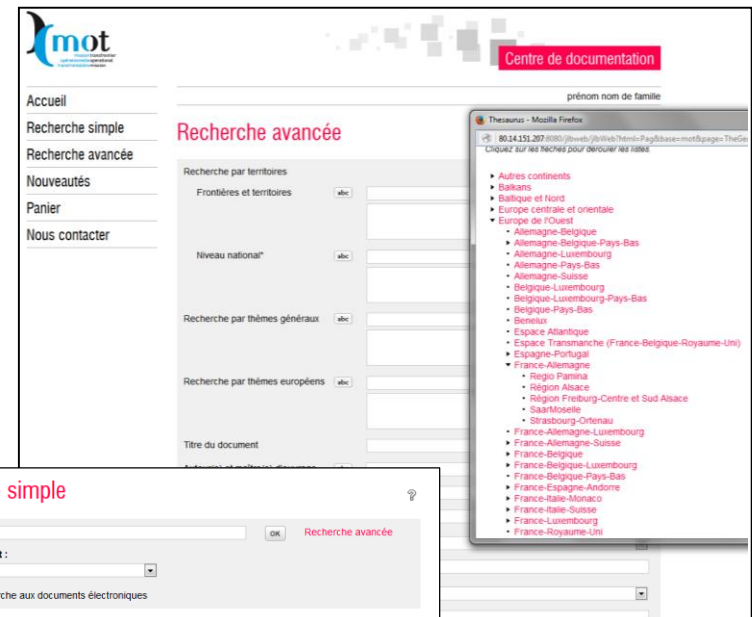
mot
mission opérationnelle transfrontalière

Centre de documentation

prénom nom de famille

Accueil
Recherche simple
Recherche avancée
Nouveautés
Panier
Nous contacter

Recherche avancée

Recherche par territoires
Frontières et territoires abc
Niveau national* abc
Recherche par thèmes généraux abc
Recherche par thèmes européens abc
Titre du document
Auteur(s) et maître(s) d'ouvrage abc

Thesaurus - Mozilla Firefox
80.14.151.207:8080/jlbweb/jlbWeb?html=Pag&base=mot&page=TheGe
Cliquez sur les flèches pour dérouler les listes

Autres continents
Balkans
Baltique et Nord
Europe centrale et orientale
Europe de l'Ouest
Allemagne-Belgique
Allemagne-Belgique-Pays-Bas
Allemagne-Luxembourg
Allemagne-Pays-Bas
Allemagne-Suisse
Belgique-Luxembourg
Belgique-Luxembourg-Pays-Bas
Belgique-Pays-Bas
Benelux
Espace Atlantique
Espace Transmanche (France-Belgique-Royaume-Uni)
Espagne-Portugal
France-Allemagne
Regio Pamina
Région Alsace
Région Freiburg-Centre et Sud Alsace
SaarMoselle
Strasbourg-Ortenau
France-Allemagne-Luxembourg
France-Allemagne-Suisse
France-Belgique
France-Belgique-Luxembourg
France-Belgique-Pays-Bas
France-Espagne-Andorre
France-Italie-Monaco
France-Italie-Suisse
France-Luxembourg
France-Royaume-Uni

simple
OK Recherche avancée
t :
rche aux documents électroniques